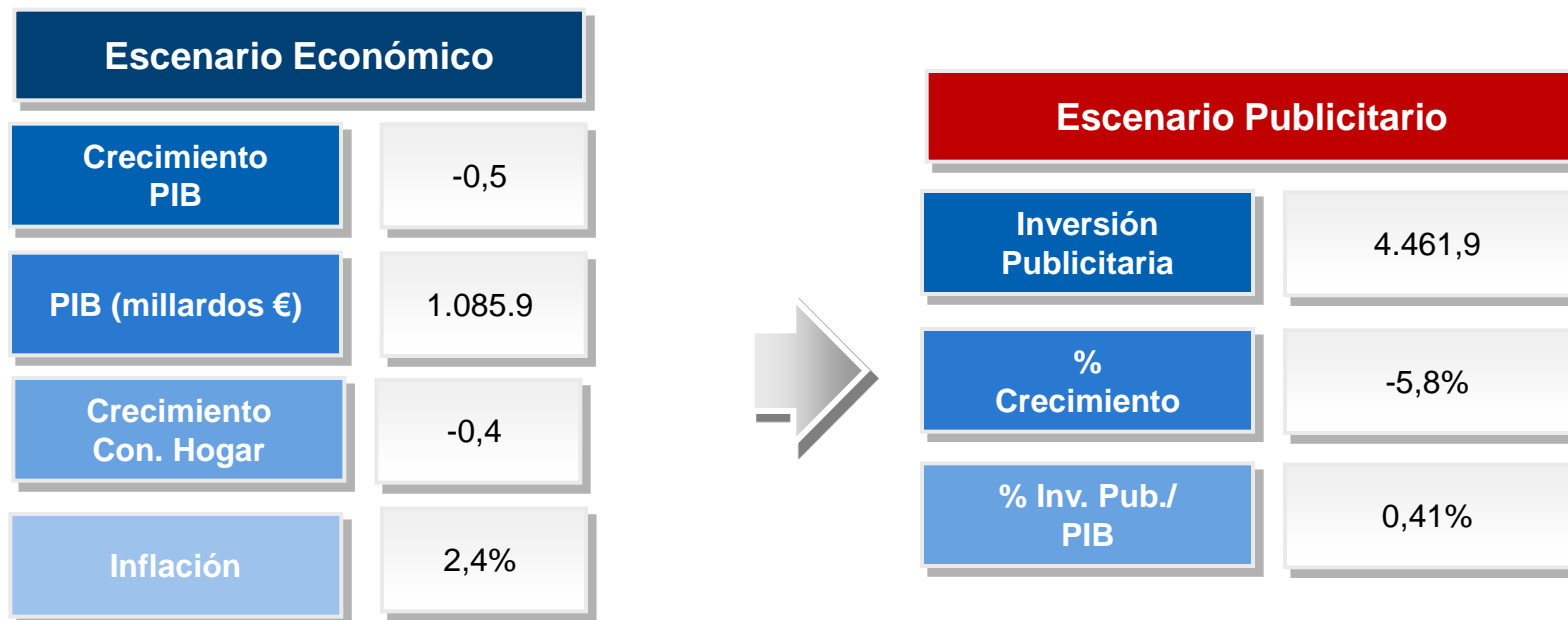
Escenario Económico

| | |
|---|---|
| Crecimiento PIB | -0,5 |
| PIB (millardos €) | 1.085.9 |
| Crecimiento Con. Hogar | -0,4 |
| Inflación | 2,4% |

Escenario Publicitario

| | |
|---|---|
| Inversión Publicitaria | 4.461,9 |
| % Crecimiento | -5,8% |
| % Inv. Pub./ PIB | 0,41% |